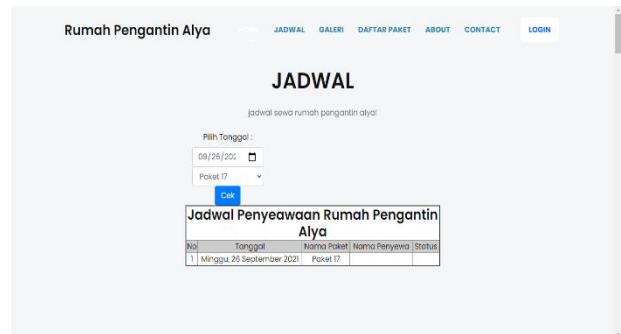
Rumah Pengantin Alya

HOME JADWAL GALERI DAFTAR PAKET ABOUT CONTACT LOGIN

JADWAL

jadwal sewa rumah pengantin alya!

Pilih Tanggal :

09/26/202

Paket 17

Cek

Jadwal Penyeawaan Rumah Pengantin Alya

| No | Tanggal | Nama Paket | Nama Penyewa | Status |
|---|---|---|---|---|
| 1 | Minggu, 26 September 2021 | Paket 17 | | |